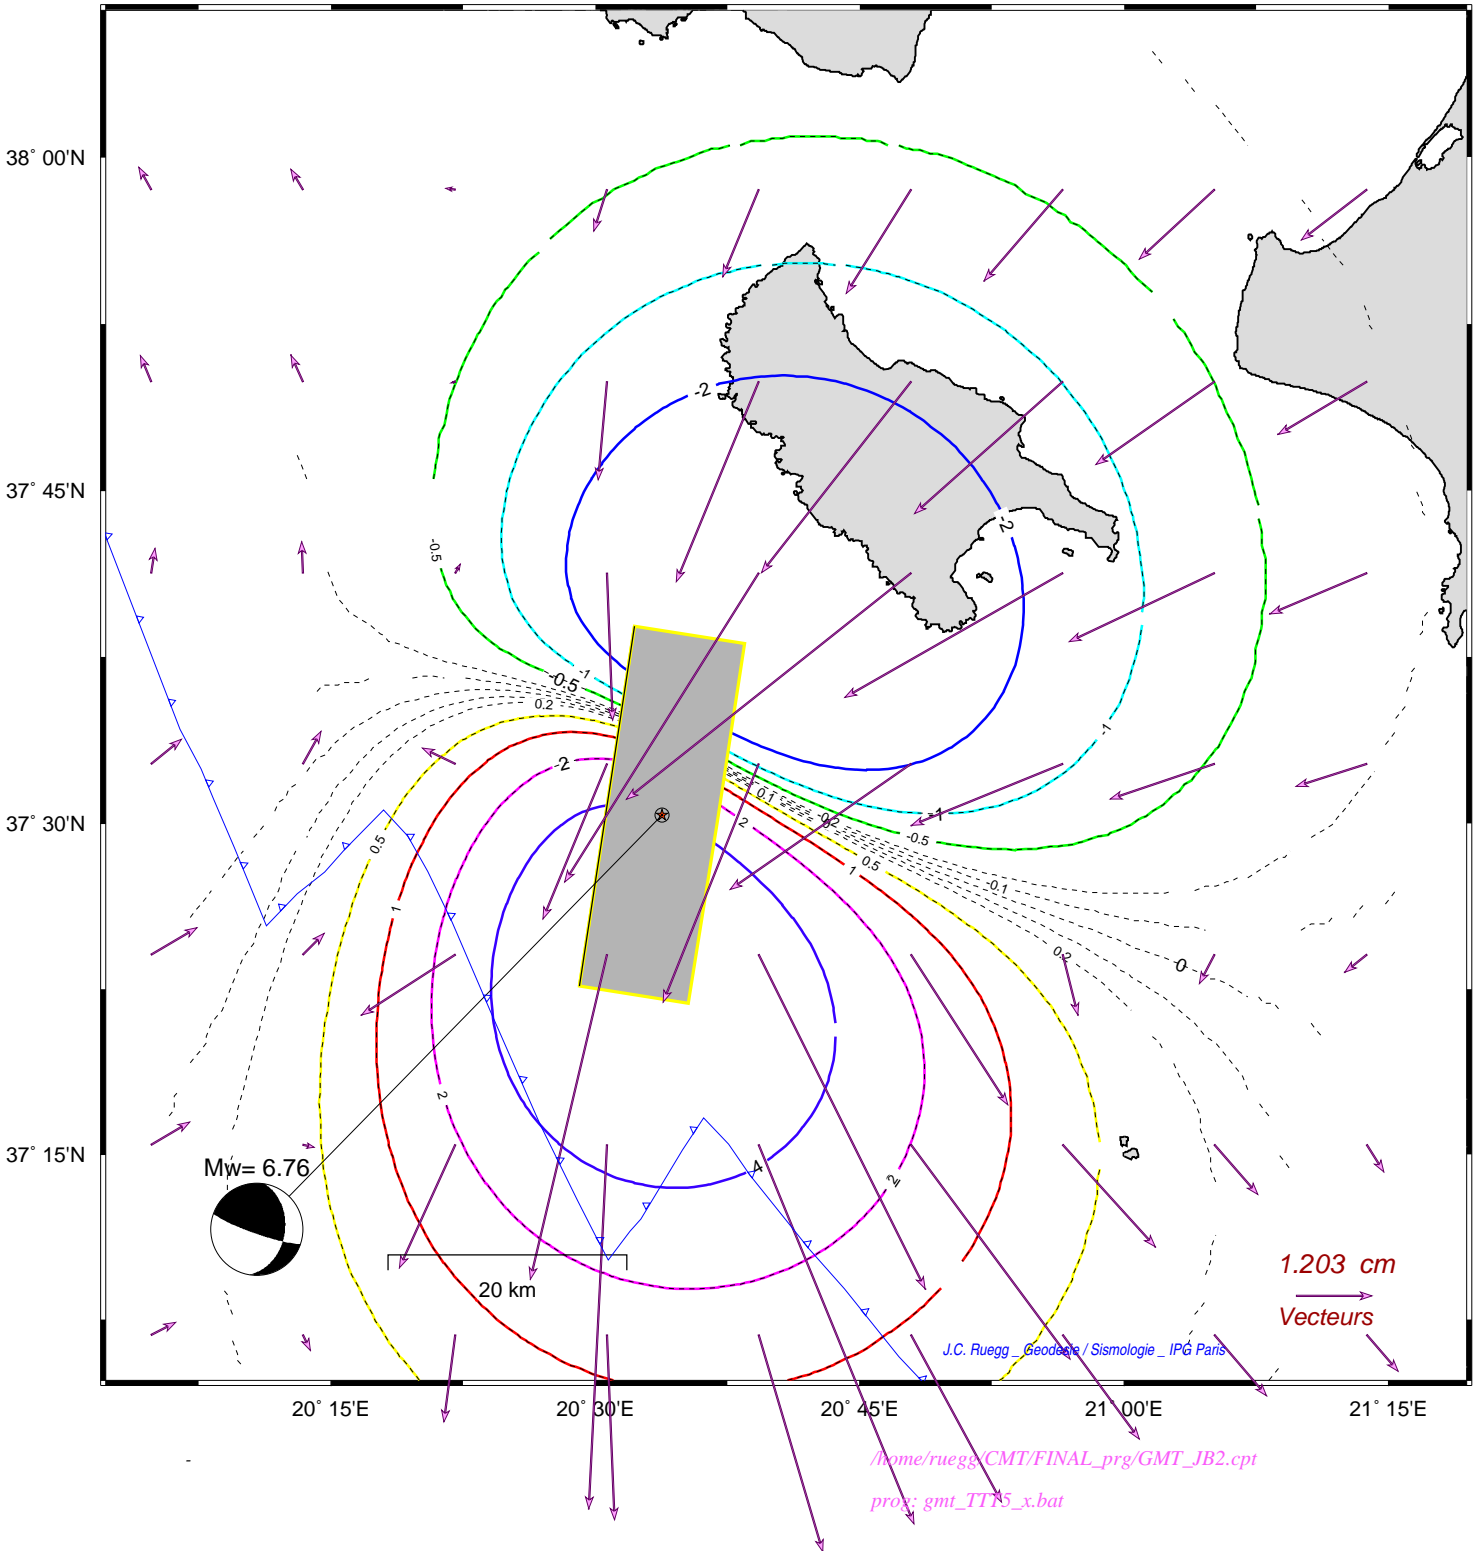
38° 00'N
37° 45'N
37° 30'N
37° 15'N
-2
-2
-0.5
-1
-0.5
0.2
-1
-2
0.1
-0.2
2
-1
-0.5
0.5
1
-0.1
0.5
1
0.2
0
2
2
4
2
Mw= 6.76
20 km
1.203 cm
Vecteurs
J.C. Ruegg _ Geodesie / Sismologie _ IPG Paris
20° 15'E
20° 30'E
20° 45'E
21° 00'E
21° 15'E
/home/ruegg/CMT/FINAL_prg/GMT_JB2.cpt
prog: gmt_TTT5_x.bat